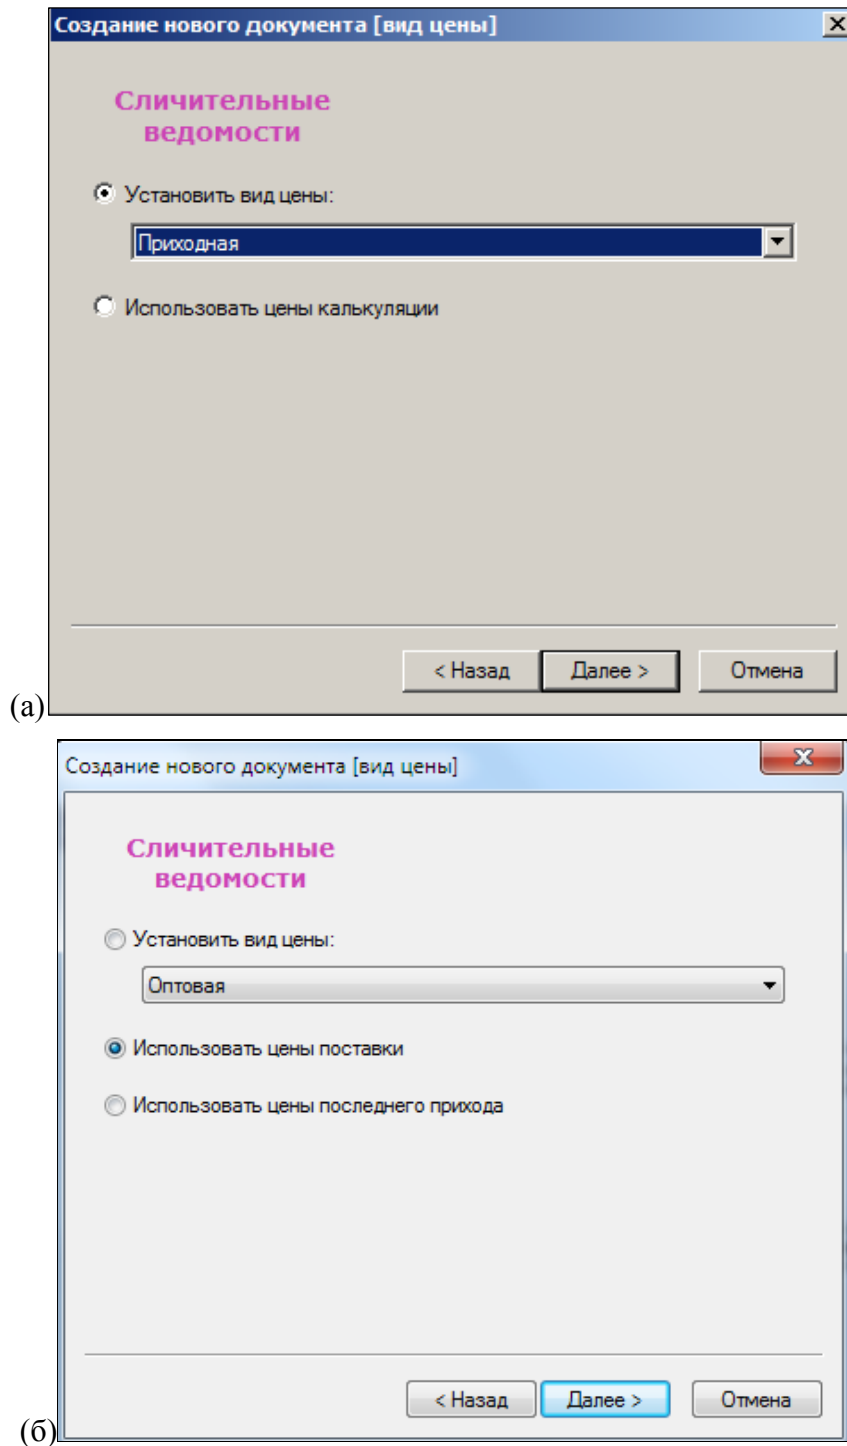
Создание нового документа [вид цены]

Сличительные ведомости

Установить вид цены:

Приходная

Использовать цены калькуляции

< Назад

Далее >

Отмена

(а)

Создание нового документа [вид цены]

Сличительные ведомости

Установить вид цены:

Оптовая

Использовать цены поставки

Использовать цены последнего прихода

< Назад

Далее >

Отмена

(б)